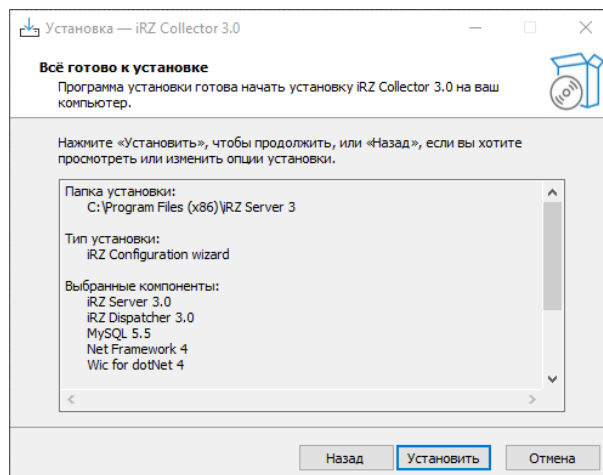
Установка — iRZ Collector 3.0

Всё готово к установке
Программа установки готова начать установку iRZ Collector 3.0 на ваш компьютер.

Нажмите «Установить», чтобы продолжить, или «Назад», если вы хотите просмотреть или изменить опции установки.

Папка установки:
C:\Program Files (x86)\iRZ Server 3

Тип установки:
iRZ Configuration wizard

Выбранные компоненты:
iRZ Server 3.0
iRZ Dispatcher 3.0
MySQL 5.5
Net Framework 4
Wic for dotNet 4

Назад
Установить
Отмена